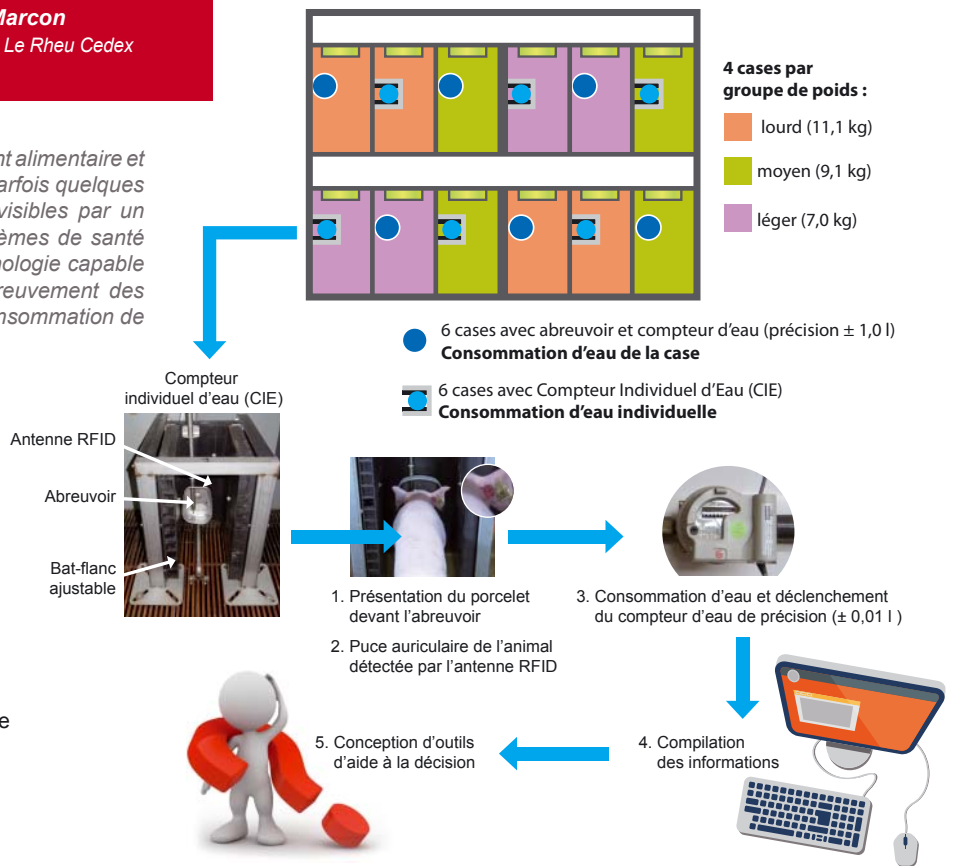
Marcon
Le Rheu Cedex

nt alimentaire et arfois quelques visibles par un èmes de santé nologie capable reuvement des onsommation de

4 cases par groupe de poids :
lourd (11,1 kg)
moyen (9,1 kg)
léger (7,0 kg)

6 cases avec abreuvoir et compteur d'eau (précision ± 1,0 l)
**Consommation d'eau de la case**

6 cases avec Compteur Individuel d'Eau (CIE)
**Consommation d'eau individuelle**

Compteur individuel d'eau (CIE)

Antenne RFID
Abreuvoir
Bat-flanc ajustable

1. Présentation du porcelet devant l'abreuvoir

2. Puce auriculaire de l'animal détectée par l'antenne RFID

3. Consommation d'eau et déclenchement du compteur d'eau de précision (± 0,01 l )

4. Compilation des informations

5. Conception d'outils d'aide à la décision

e